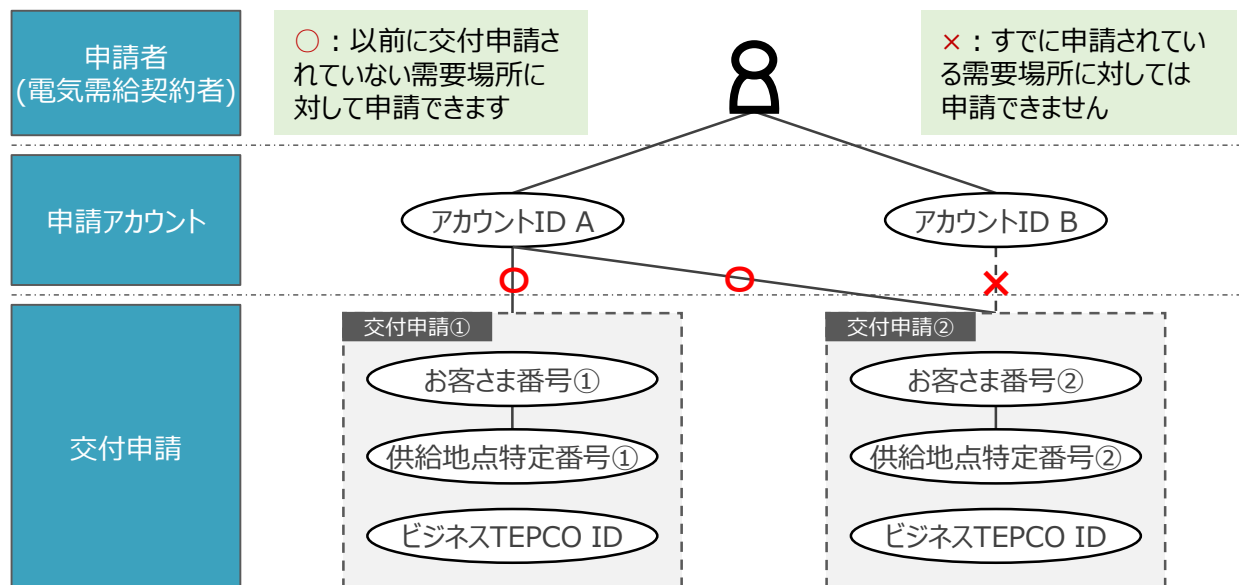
申請者
(電気需給契約者)

○：以前に交付申請されていない需要場所に対して申請できます

×：すでに申請されている需要場所に対しては申請できません

申請アカウント

アカウントID A

アカウントID B

交付申請

交付申請①

お客さま番号①

供給地点特定番号①

ビジネスTEPCO ID

交付申請②

お客さま番号②

供給地点特定番号②

ビジネスTEPCO ID